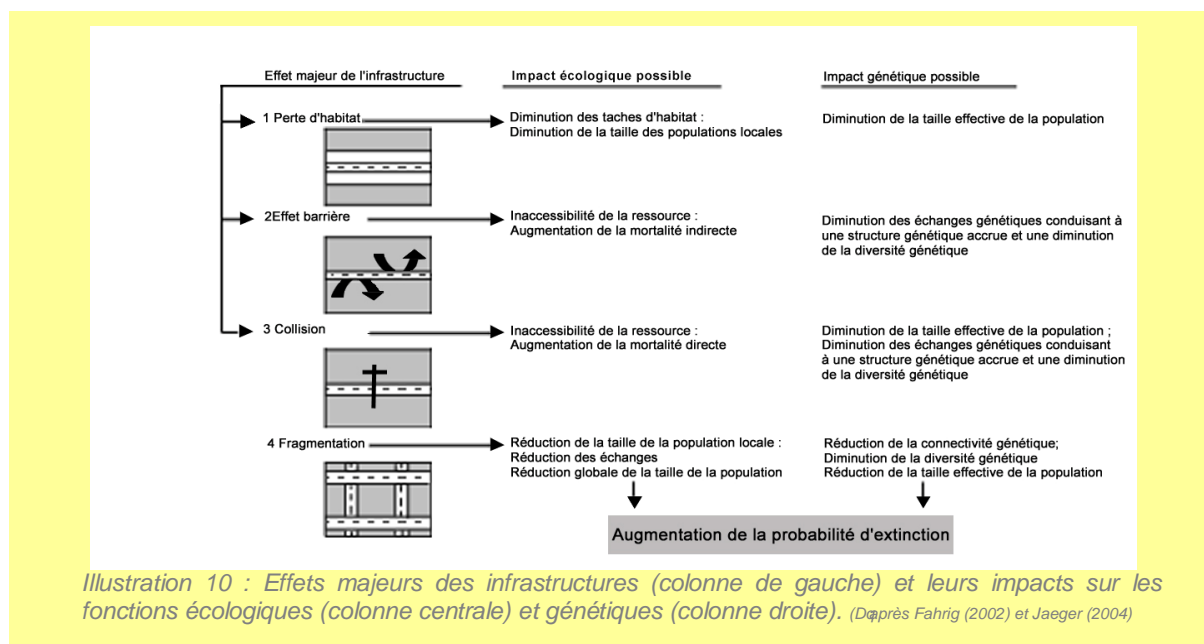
Effet majeur de l'infrastructure

Impact écologique possible

Impact génétique possible

1 Perte d'habitat

Diminution des taches d'habitat : Diminution de la taille des populations locales

Diminution de la taille effective de la population

2Effet barrière

Inaccessibilité de la ressource : Augmentation de la mortalité indirecte

Diminution des échanges génétiques conduisant à une structure génétique accrue et une diminution de la diversité génétique

3 Collision

Inaccessibilité de la ressource : Augmentation de la mortalité directe

Diminution de la taille effective de la population ; Diminution des échanges génétiques conduisant à une structure génétique accrue et une diminution de la diversité génétique

4 Fragmentation

Réduction de la taille de la population locale : Réduction des échanges Réduction globale de la taille de la population

Réduction de la connectivité génétique; Diminution de la diversité génétique Réduction de la taille effective de la population

Augmentation de la probabilité d'extinction

Illustration 10 : Effets majeurs des infrastructures (colonne de gauche) et leurs impacts sur les fonctions écologiques (colonne centrale) et génétiques (colonne droite). (D'après Fahrig (2002) et Jaeger (2004)